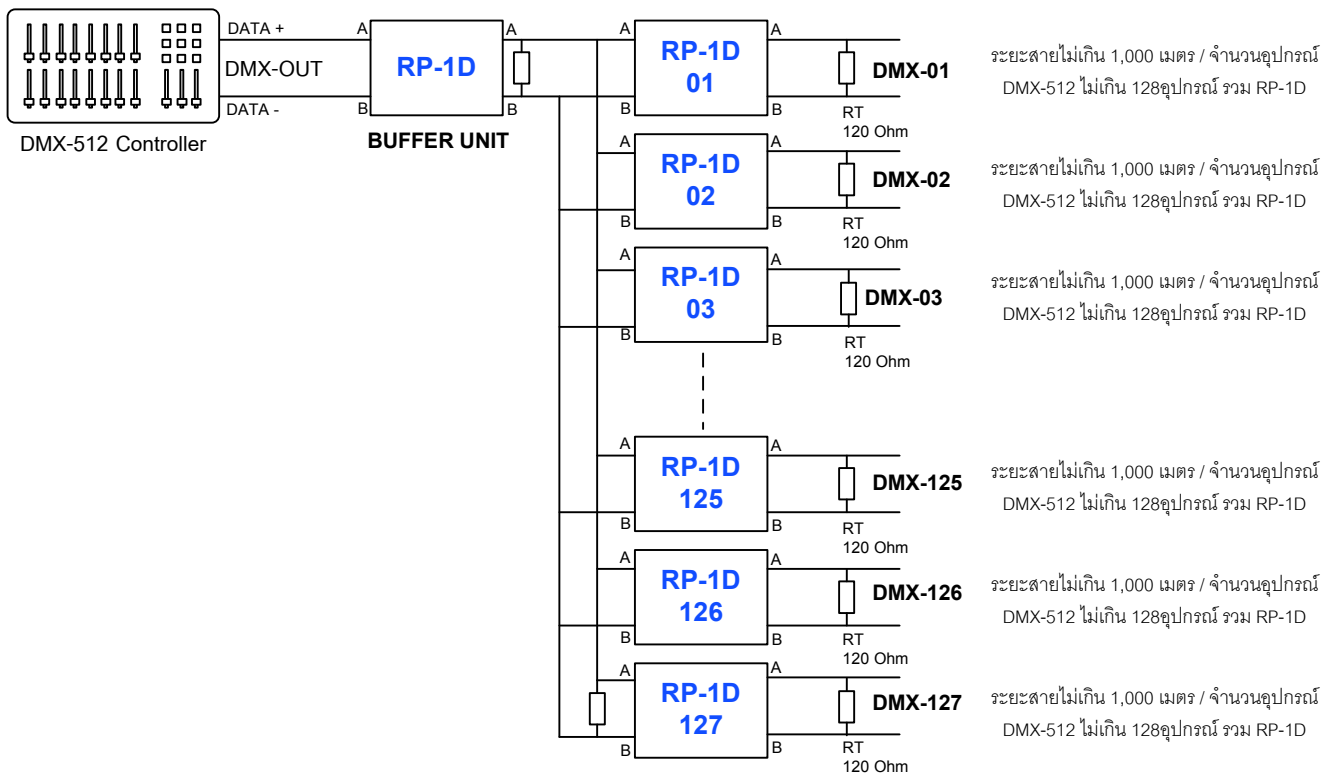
DATA +
DMX-OUT
DATA -
DMX-512 Controller

A
B
RP-1D
A
B
BUFFER UNIT

A
B
RP-1D
01
A
B
DMX-01
RT
120 Ohm
ระยะสายไม่เกิน 1,000 เมตร / จำนวนอุปกรณ์ DMX-512 ไม่เกิน 128อุปกรณ์ รวม RP-1D

A
B
RP-1D
02
A
B
DMX-02
RT
120 Ohm
ระยะสายไม่เกิน 1,000 เมตร / จำนวนอุปกรณ์ DMX-512 ไม่เกิน 128อุปกรณ์ รวม RP-1D

A
B
RP-1D
03
A
B
DMX-03
RT
120 Ohm
ระยะสายไม่เกิน 1,000 เมตร / จำนวนอุปกรณ์ DMX-512 ไม่เกิน 128อุปกรณ์ รวม RP-1D

A
B
RP-1D
125
A
B
DMX-125
RT
120 Ohm
ระยะสายไม่เกิน 1,000 เมตร / จำนวนอุปกรณ์ DMX-512 ไม่เกิน 128อุปกรณ์ รวม RP-1D

A
B
RP-1D
126
A
B
DMX-126
RT
120 Ohm
ระยะสายไม่เกิน 1,000 เมตร / จำนวนอุปกรณ์ DMX-512 ไม่เกิน 128อุปกรณ์ รวม RP-1D

A
B
RP-1D
127
A
B
DMX-127
RT
120 Ohm
ระยะสายไม่เกิน 1,000 เมตร / จำนวนอุปกรณ์ DMX-512 ไม่เกิน 128อุปกรณ์ รวม RP-1D